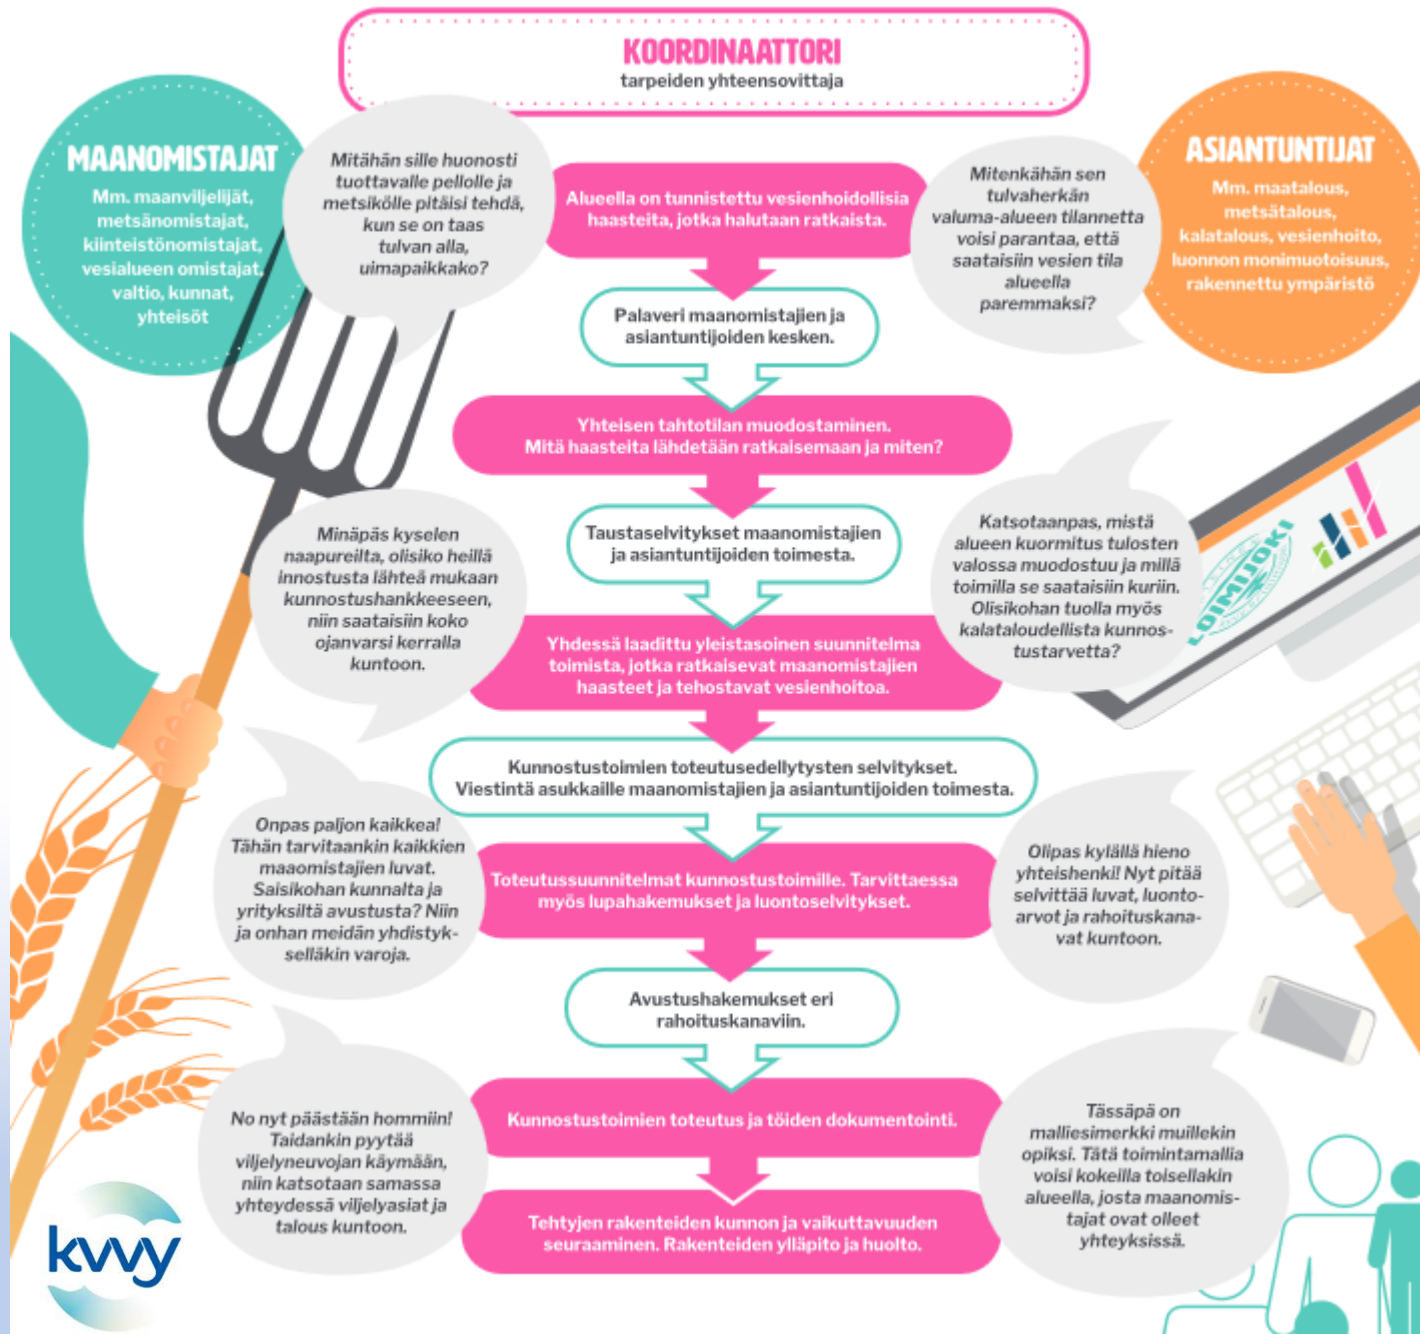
KOORDINAATTORI
tarpeiden yhteensovittaja

MAANOMISTAJAT
Mm. maanviljelijät, metsänomistajat, kiinteistönomistajat, vesialueen omistajat, valtio, kunnat, yhteisöt

Mitähän sille huonosti tuottavalle pellolle ja metsikölle pitäisi tehdä, kun se on taas tulvan alla, uimapaikkako?

Alueella on tunnistettu vesienhoidollisia haasteita, jotka halutaan ratkaista.

Mitenkähän sen tulvaherkän valuma-alueen tilannetta voisi parantaa, että saataisiin vesien tila alueella paremmaksi?

ASIANTUNTIJAT
Mm. maatalous, metsätalous, kalatalous, vesienhoito, luonnon monimuotoisuus, rakennettu ympäristö

Palaveri maanomistajien ja asiantuntijoiden kesken.

Yhteisen tahtotilan muodostaminen. Mitä haasteita lähdetään ratkaisemaan ja miten?

Minäpäs kyselen naapureilta, olisiko heillä innostusta lähteä mukaan kunnostushankkeeseen, niin saataisiin koko ojanvarsi kerralla kuntoon.

Taustaselvitykset maanomistajien ja asiantuntijoiden toimesta.

Katsotaanpas, mistä alueen kuormitus tulosten valossa muodostuu ja millä toimilla se saataisiin kuriin. Olisikohan tuolla myös kalataloudellista kunnostustarvetta?

LOIMIJOKI

Yhdessä laadittu yleistasoinen suunnitelma toimista, jotka ratkaisevat maanomistajien haasteet ja tehostavat vesienhoitoa.

Kunnostustoimien toteutusedellytysten selvitykset. Viestintä asukkaille maanomistajien ja asiantuntijoiden toimesta.

Onpas paljon kaikkea! Tähän tarvitaankin kaikkien maaomistajien luvat. Saisikohan kunnalta ja yrityksiltä avustusta? Niin ja onhan meidän yhdistyksellä varoja.

Toteutussuunnitelmat kunnostustoimille. Tarvittaessa myös lupahakemukset ja luontoselvitykset.

Olipas kylällä hieno yhteishenki! Nyt pitää selvittää luvat, luontoarvot ja rahoituskanavat kuntoon.

Avustushakemukset eri rahoituskanaviin.

No nyt päästään hommiin! Taidankin pyytää viljelyneuvojan käymään, niin katsotaan samassa yhteydessä viljelyasiat ja talous kuntoon.

Kunnostustoimien toteutus ja töiden dokumentointi.

Tässäpä on malliesimerkki muillekin opiksi. Tätä toimintamallia voisi kokeilla toisellakin alueella, josta maanomistajat ovat olleet yhteyksissä.

Tehtyjen rakenteiden kunnon ja vaikuttavuuden seuraaminen. Rakenteiden ylläpito ja huolto.

kvvy